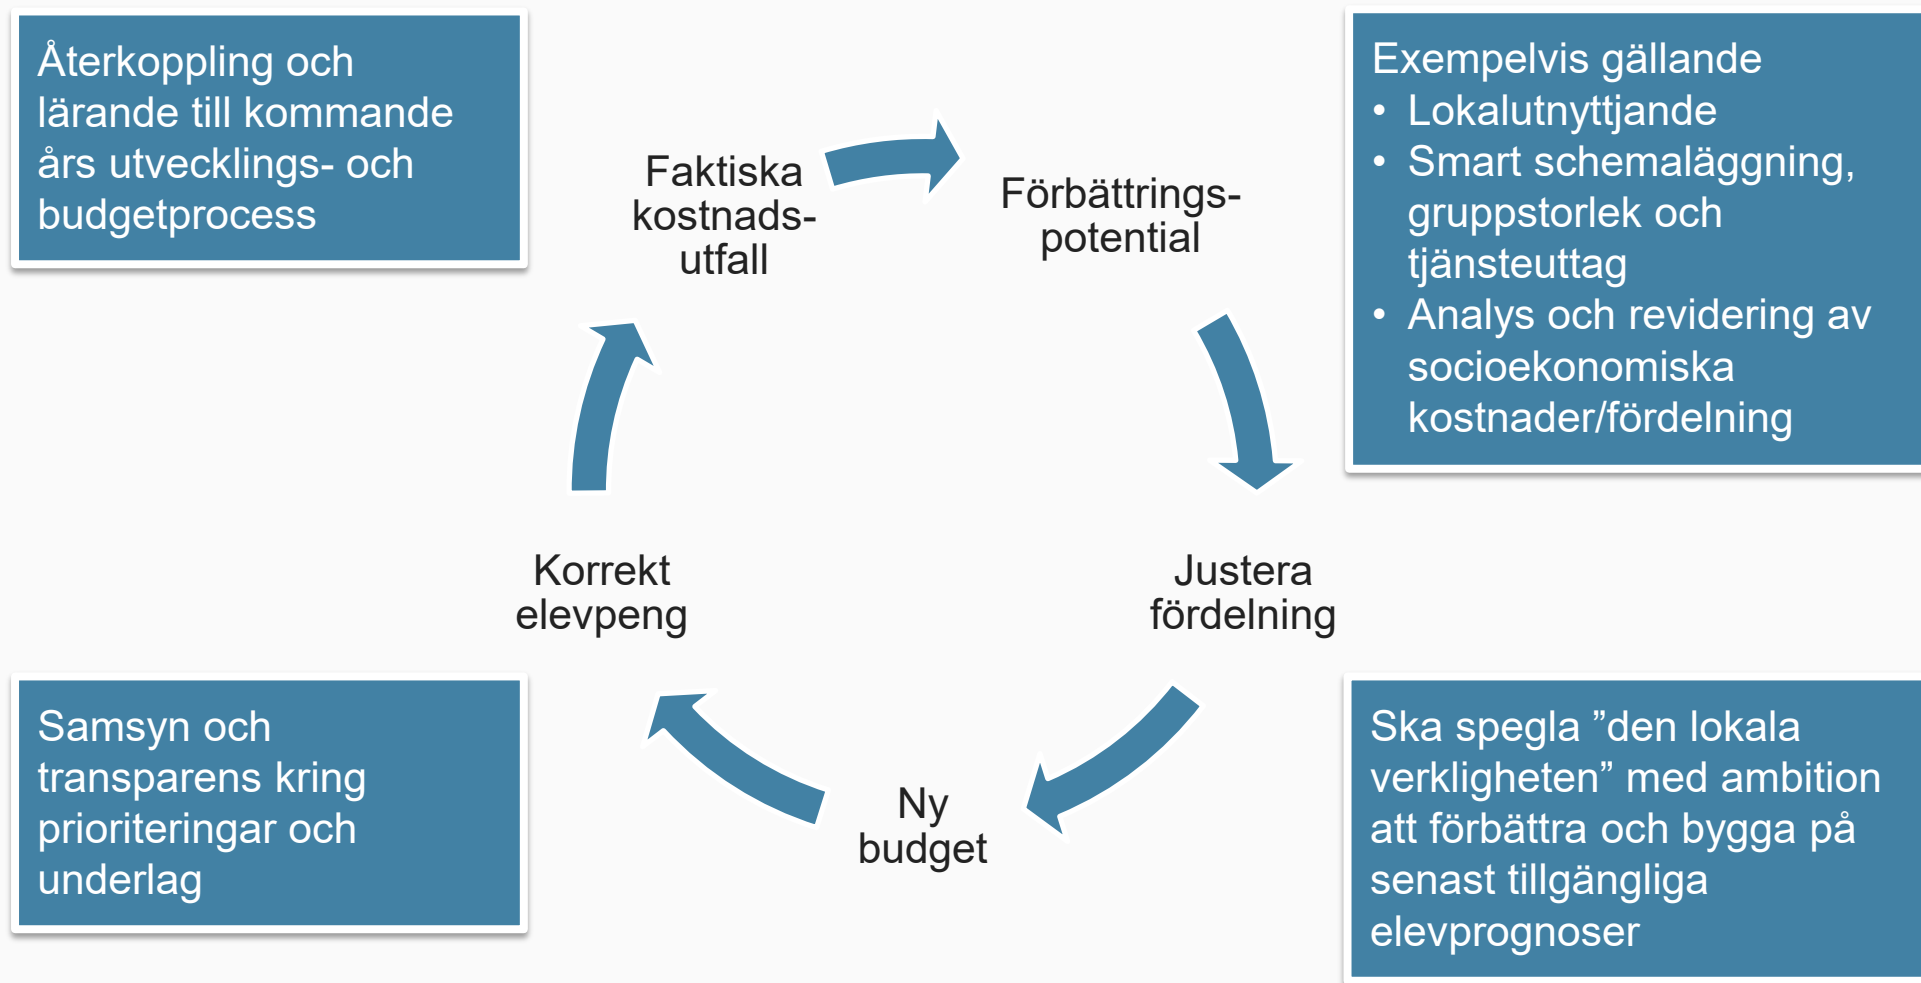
Återkoppling och lärande till kommande års utvecklings- och budgetprocess

Faktiska kostnads-utfall

Förbättrings-potential

Exempelvis gällande
• Lokalutnyttjande
• Smart schemaläggning, gruppstorlek och tjänsteuttag
• Analys och revidering av socioekonomiska kostnader/fördelning

Korrekt elevpeng

Justera fördelning

Ny budget

Samsyn och transparens kring prioriteringar och underlag

Ska spegla ”den lokala verkligheten” med ambition att förbättra och bygga på senast tillgängliga elevprognoser